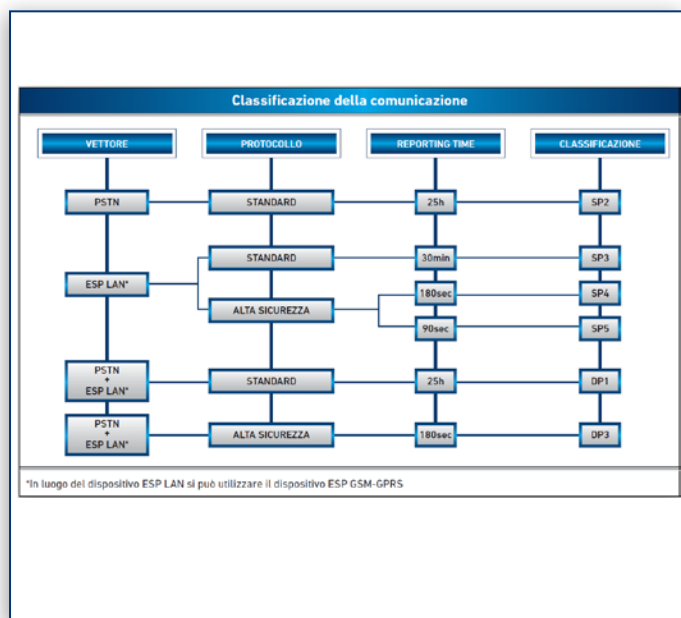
Classificazione della comunicazione

VETTORE

PROTOCOLLO

REPORTING TIME

CLASSIFICAZIONE

PSTN

STANDARD

25h

SP2

STANDARD

30min

SP3

ESP LAN*

180sec

SP4

ALTA SICUREZZA

90sec

SP5

PSTN + ESP LAN*

STANDARD

25h

DP1

PSTN + ESP LAN*

ALTA SICUREZZA

180sec

DP3

*In luogo del dispositivo ESP LAN si può utilizzare il dispositivo ESP GSM-GPRS